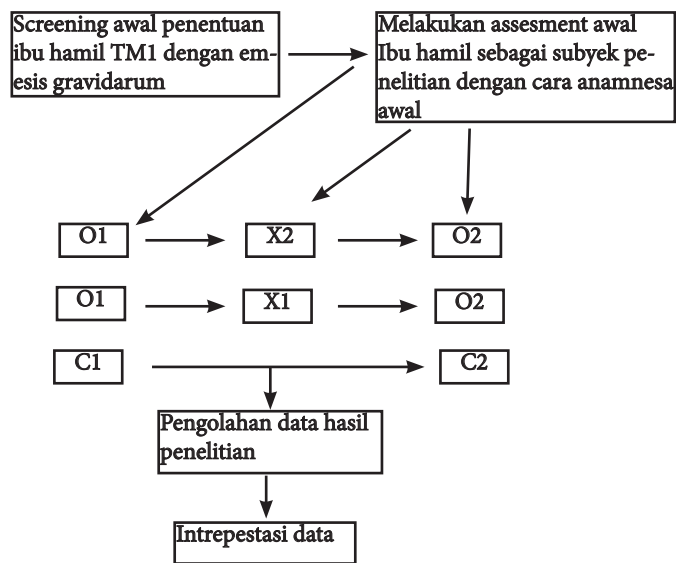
Screening awal penentuan ibu hamil TM1 dengan emesis gravidarum

Melakukan assesment awal Ibu hamil sebagai subyek penelitian dengan cara anamnesa awal

O1

X2

O2

O1

X1

O2

C1

C2

Pengolahan data hasil penelitian

Intrepestasi data